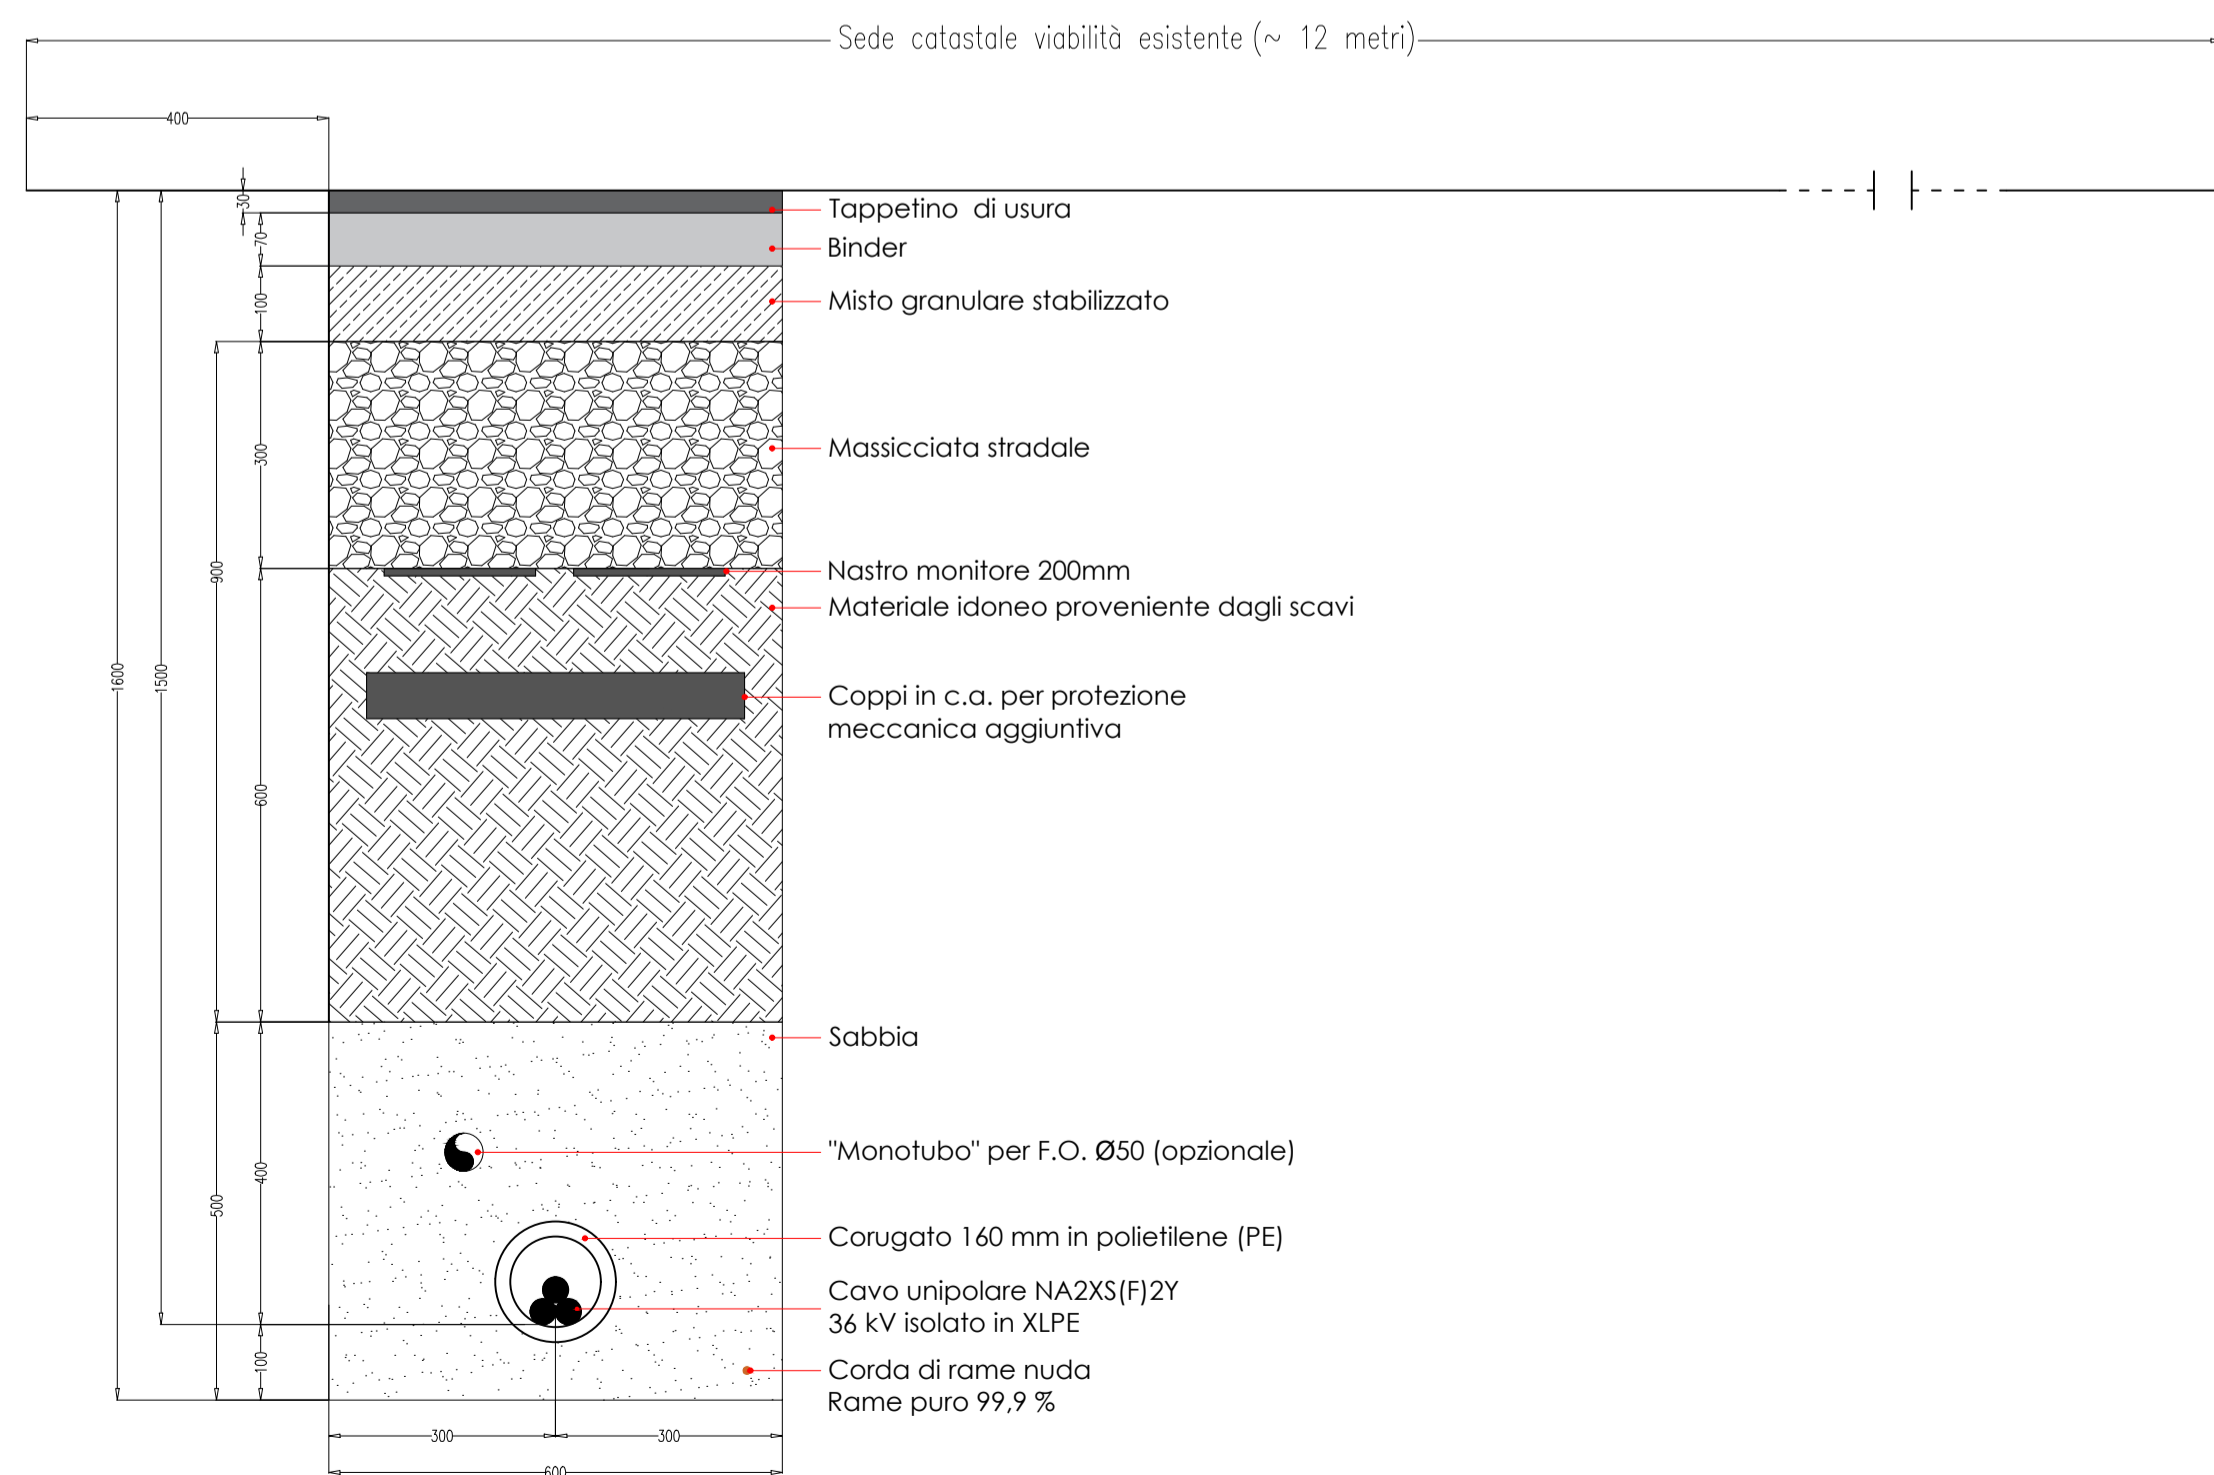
Sede catastale viabilità esistente (~ 12 metri)

400

30
70
100
300
900
600
400
500
100
1600
1500

Tappetino di usura
Binder
Misto granulare stabilizzato
Massicciata stradale
Nastro monitore 200mm
Materiale idoneo proveniente dagli scavi
Coppi in c.a. per protezione meccanica aggiuntiva
Sabbia
"Monotubo" per F.O. Ø50 (opzionale)
Corugato 160 mm in polietilene (PE)
Cavo unipolare NA2XS(F)2Y 36 kV isolato in XLPE
Corda di rame nuda Rame puro 99,9 %

300
300
600